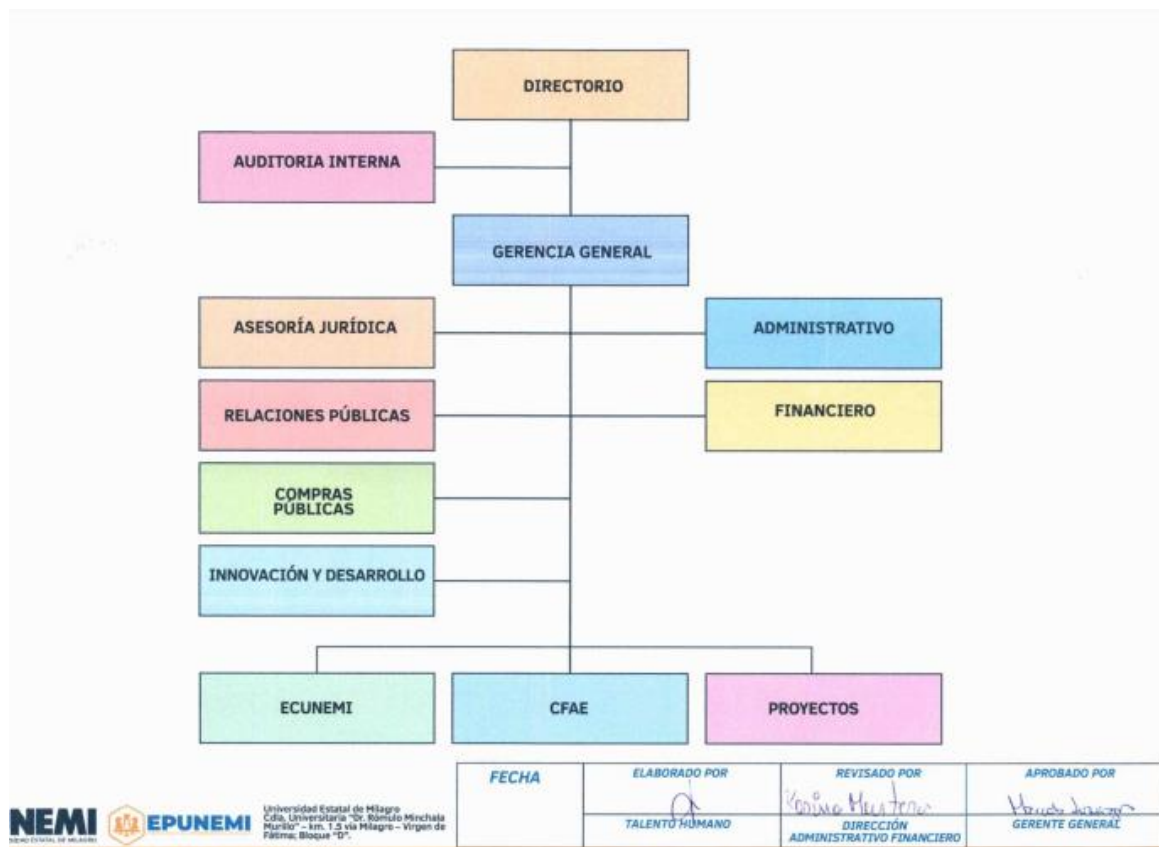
DIRECTORIO

AUDITORIA INTERNA

GERENCIA GENERAL

ASESORÍA JURÍDICA

ADMINISTRATIVO

RELACIONES PÚBLICAS

FINANCIERO

COMPRAS PÚBLICAS

INNOVACIÓN Y DESARROLLO

ECUNEMI

CFAE

PROYECTOS

NEMI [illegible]

EPUNEMI

Universidad Estatal de Milagro Cdla. Universitaria "Dr. Rómulo Minchala Murillo" – km. 1.5 vía Milagro – Virgen de Fátima; Bloque "D".

| FECHA | ELABORADO POR | REVISADO POR | APROBADO POR |
|---|---|---|---|
| | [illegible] | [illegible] | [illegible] |
| | TALENTO HUMANO | DIRECCIÓN ADMINISTRATIVO FINANCIERO | GERENTE GENERAL |